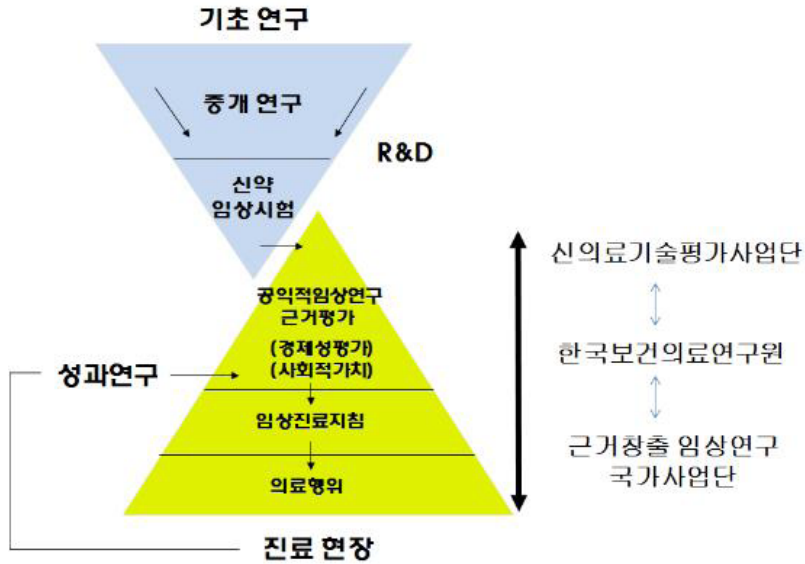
기초 연구

중개 연구

R&D

신약
임상시험

공익적임상연구
근거평가

(경제성평가)
(사회적가치)

성과연구

임상진료지침

의료행위

진료 현장

신의료기술평가사업단

한국보건의료연구원

근거창출 임상연구
국가사업단